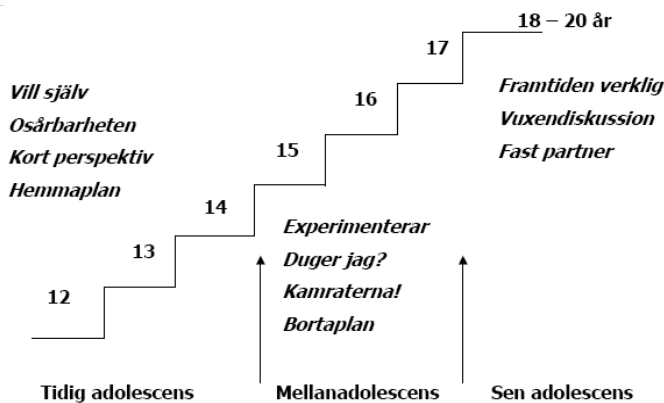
18 – 20 år

17

16

15

14

13

12

Vill själv
Osårbarheten
Kort perspektiv
Hemmaplan

Experimenterar
Duger jag?
Kamraterna!
Bortaplan

Framtiden verklig
Vuxendiskussion
Fast partner

Tidig adolescens

Mellanadolescens

Sen adolescens